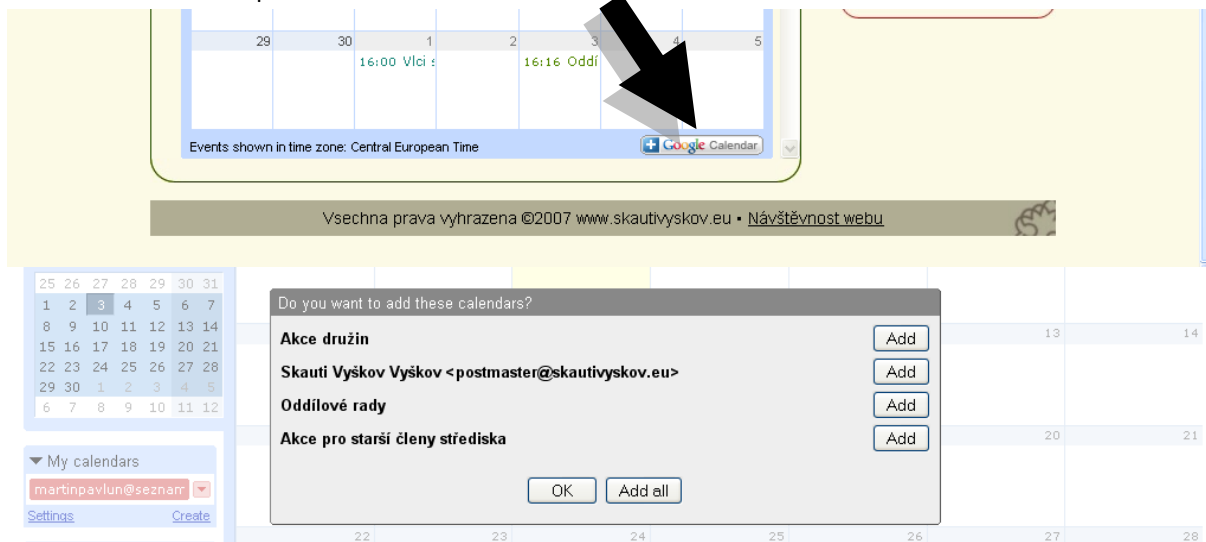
29 30 1 2 3 4 5
16:00 Vlci s
16:16 Oddí

Events shown in time zone: Central European Time
Google Calendar

Vsechna prava vyhrazena ©2007 www.skautivyskov.eu • Návštěvnost webu

25 26 27 28 29 30 31
1 2 3 4 5 6 7
8 9 10 11 12 13 14
15 16 17 18 19 20 21
22 23 24 25 26 27 28
29 30 1 2 3 4 5
6 7 8 9 10 11 12

▼ My calendars
martinpavlun@seznam
Settings Create

Do you want to add these calendars?

Akce družin Add
Skauti Vyškov Vyškov <postmaster@skautivyskov.eu> Add
Oddílové rady Add
Akce pro starší členy střediska Add

OK Add all

13 14
20 21
22 23 24 25 26 27 28